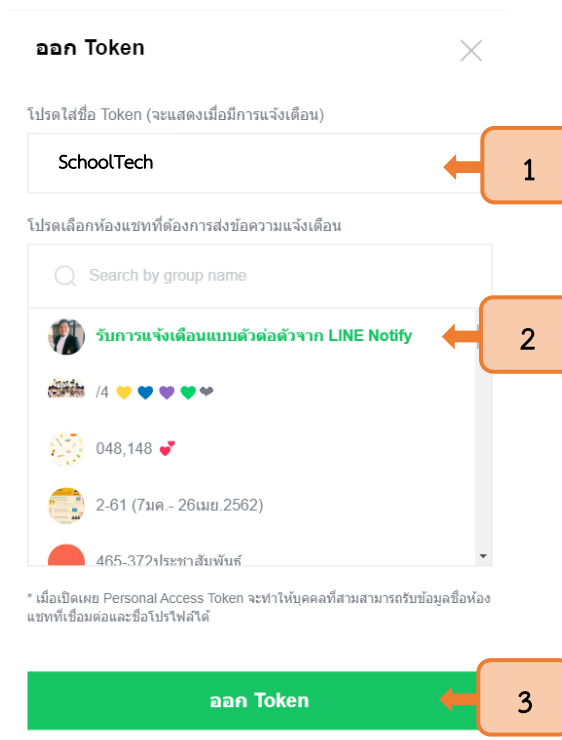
ออก Token

โปรดใส่ชื่อ Token (จะแสดงเมื่อมีการแจ้งเตือน)

SchoolTech

1

โปรดเลือกห้องแชทที่ต้องการส่งข้อความแจ้งเตือน

Search by group name

รับการแจ้งเตือนแบบตัวต่อตัวจาก LINE Notify

2

/4 💛💙💜💚❤

048,148 💕

2-61 (7มค.- 26เมย.2562)

465-372ประชาสัมพันธ์

* เมื่อเปิดเผย Personal Access Token จะทำให้บุคคลที่สามสามารถรับข้อมูลชื่อห้องแชทที่เชื่อมต่อและชื่อโปรไฟล์ได้

ออก Token

3